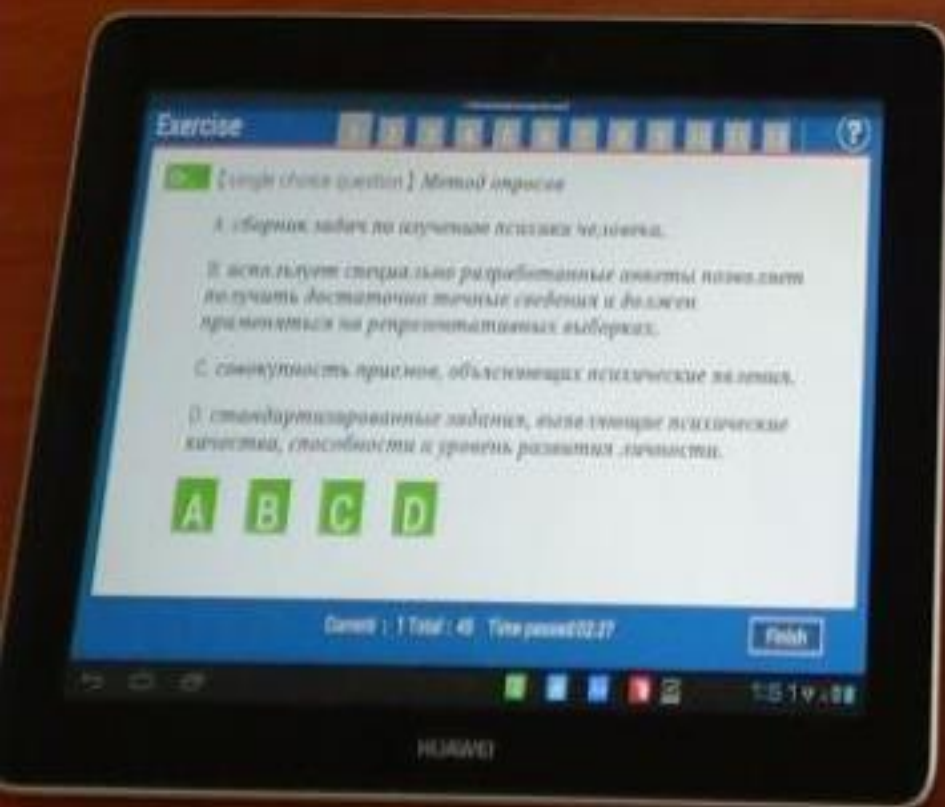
Exercise

?

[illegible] [single choice question] Метод опросов

A. сборник задач по изучению психики человека.

B. использует специально разработанные анкеты позволяет получить достаточно точные сведения и должен применяться на репрезентативных выборках.

C. совокупность приемов, объясняющих психические явления.

D. стандартизированные задания, выявляющие психические качества, способности и уровень развития личности.

A B C D

Current : 1 Total : 45 Time passed:02:37

Finish

1:51

HUAWEI